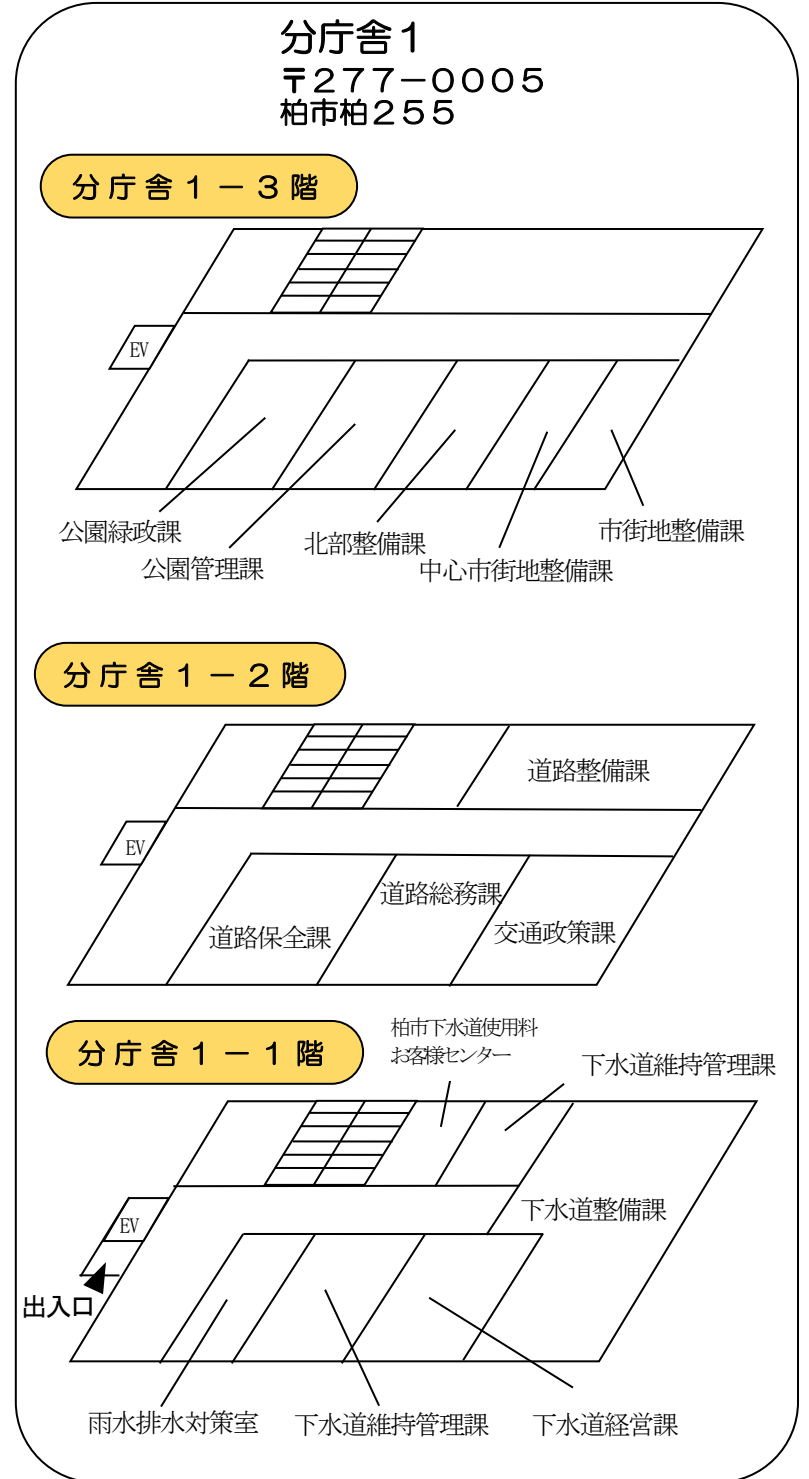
分庁舎1
〒277−0005
柏市柏255

分庁舎1−3階

EV

公園緑政課
公園管理課
北部整備課
中心市街地整備課
市街地整備課

分庁舎1−2階

EV

道路整備課
道路総務課
道路保全課
交通政策課

分庁舎1−1階

柏市下水道使用料
お客様センター
下水道維持管理課

EV

下水道整備課
出入口
雨水排水対策室
下水道維持管理課
下水道経営課